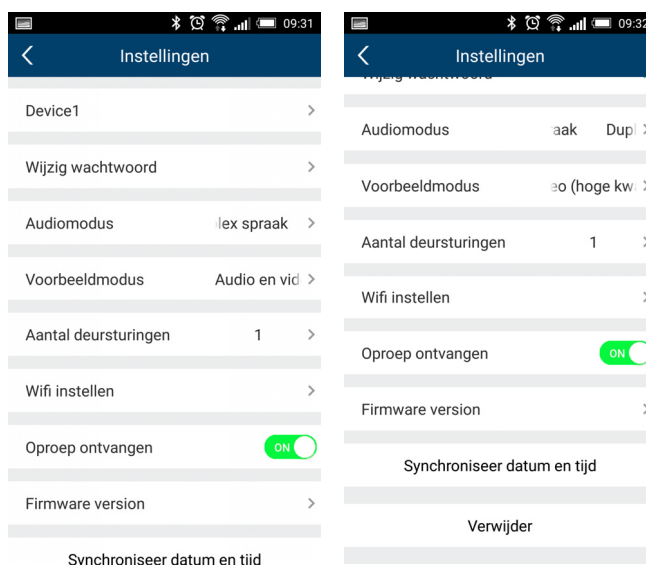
09:31

Instellingen

Device1

Wijzig wachtwoord

Audiomodus lex spraak

Voorbeeldmodus Audio en vid

Aantal deursturingen 1

Wifi instellen

Oproep ontvangen ON

Firmware version

Synchroniseer datum en tijd

09:32

Instellingen

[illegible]

Audiomodus aak Dupl

Voorbeeldmodus eo (hoge kw

Aantal deursturingen 1

Wifi instellen

Oproep ontvangen ON

Firmware version

Synchroniseer datum en tijd

Verwijder